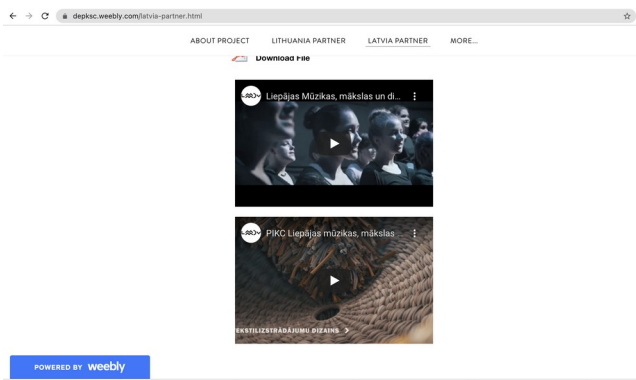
depksc.weebly.com/latvia-partner.html

ABOUT PROJECT LITHUANIA PARTNER LATVIA PARTNER MORE...

Download File

Liepājas Mūzikas, mākslas un di...

PIKC Liepājas mūzikas, mākslas

EKSTILIZSTRĀDĀJUMU DIZAINS >

POWERED BY weebly